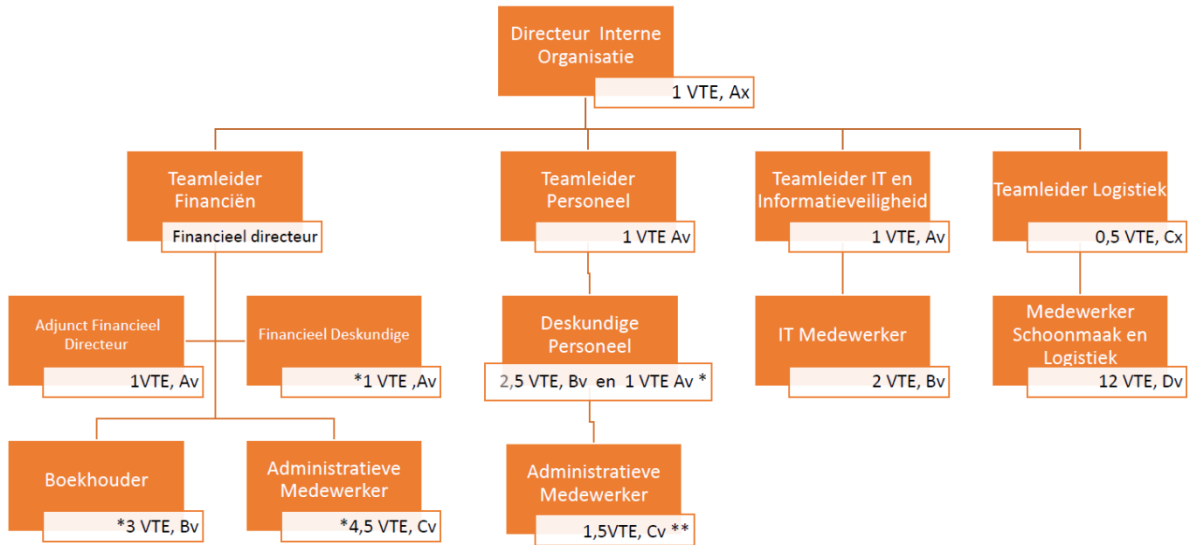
Directeur Interne Organisatie
1 VTE, Ax

Teamleider Financiën
Financieel directeur

Teamleider Personeel
1 VTE Av

Teamleider IT en Informatieveiligheid
1 VTE, Av

Teamleider Logistiek
0,5 VTE, Cx

Adjunct Financieel Directeur
1VTE, Av

Financieel Deskundige
*1 VTE ,Av

Deskundige Personeel
2,5 VTE, Bv en 1 VTE Av *

IT Medewerker
2 VTE, Bv

Medewerker Schoonmaak en Logistiek
12 VTE, Dv

Boekhouder
*3 VTE, Bv

Administratieve Medewerker
*4,5 VTE, Cv

Administratieve Medewerker
1,5VTE, Cv **